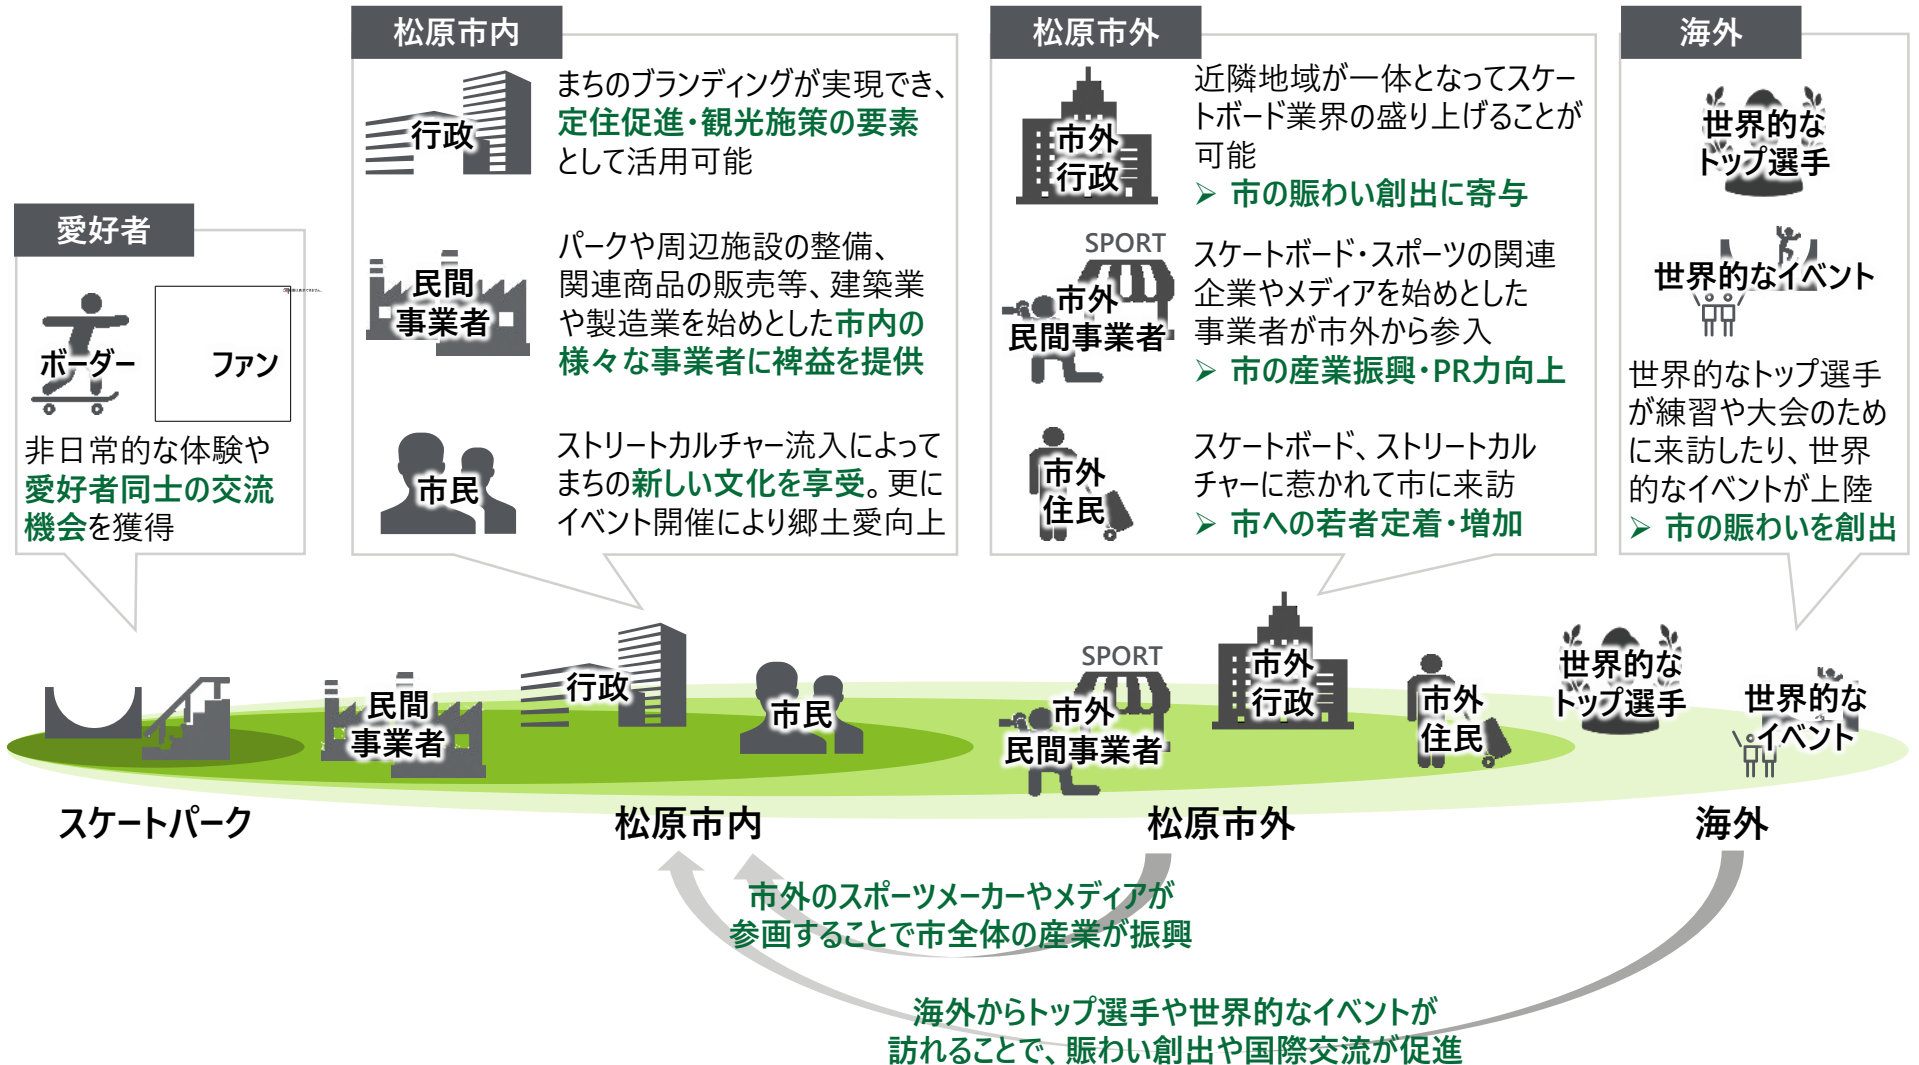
愛好者

ボーダー

ファン

非日常的な体験や愛好者同士の交流機会を獲得

松原市内

行政

まちのブランディングが実現でき、定住促進・観光施策の要素として活用可能

民間事業者

パークや周辺施設の整備、関連商品の販売等、建築業や製造業を始めとした市内の様々な事業者に裨益を提供

市民

ストリートカルチャー流入によってまちの新しい文化を享受。更にイベント開催により郷土愛向上

松原市外

市外行政

近隣地域が一体となってスケートボード業界の盛り上げることが可能

➢ 市の賑わい創出に寄与

SPORT

市外民間事業者

スケートボード・スポーツの関連企業やメディアを始めとした事業者が市外から参入

➢ 市の産業振興・PR力向上

市外住民

スケートボード、ストリートカルチャーに惹かれて市に来訪

➢ 市への若者定着・増加

海外

世界的なトップ選手

世界的なイベント

世界的なトップ選手が練習や大会のために来訪したり、世界的なイベントが上陸

➢ 市の賑わいを創出

民間事業者

行政

市民

SPORT

市外民間事業者

市外行政

市外住民

世界的なトップ選手

世界的なイベント

スケートパーク

松原市内

松原市外

海外

市外のスポーツメーカーやメディアが参画することで市全体の産業が振興

海外からトップ選手や世界的なイベントが訪れることで、賑わい創出や国際交流が促進